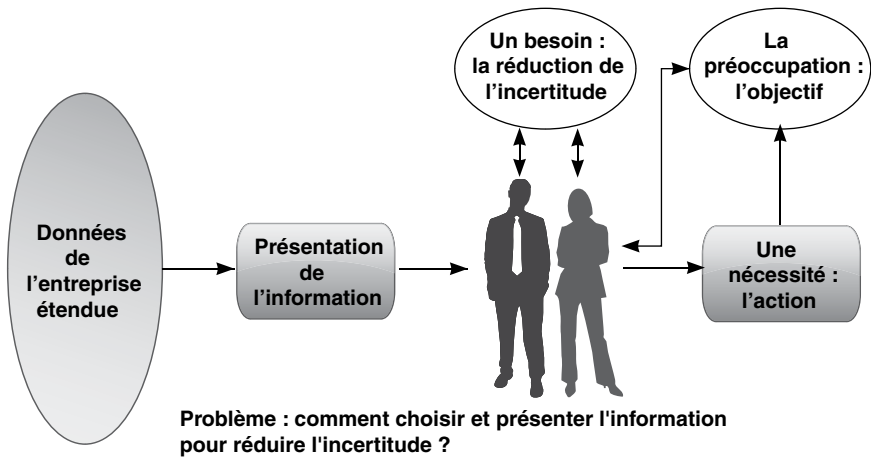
Un besoin : la réduction de l’incertitude

La préoccupation : l’objectif

Données de l’entreprise étendue

Présentation de l’information

Une nécessité : l’action

Problème : comment choisir et présenter l'information pour réduire l'incertitude ?